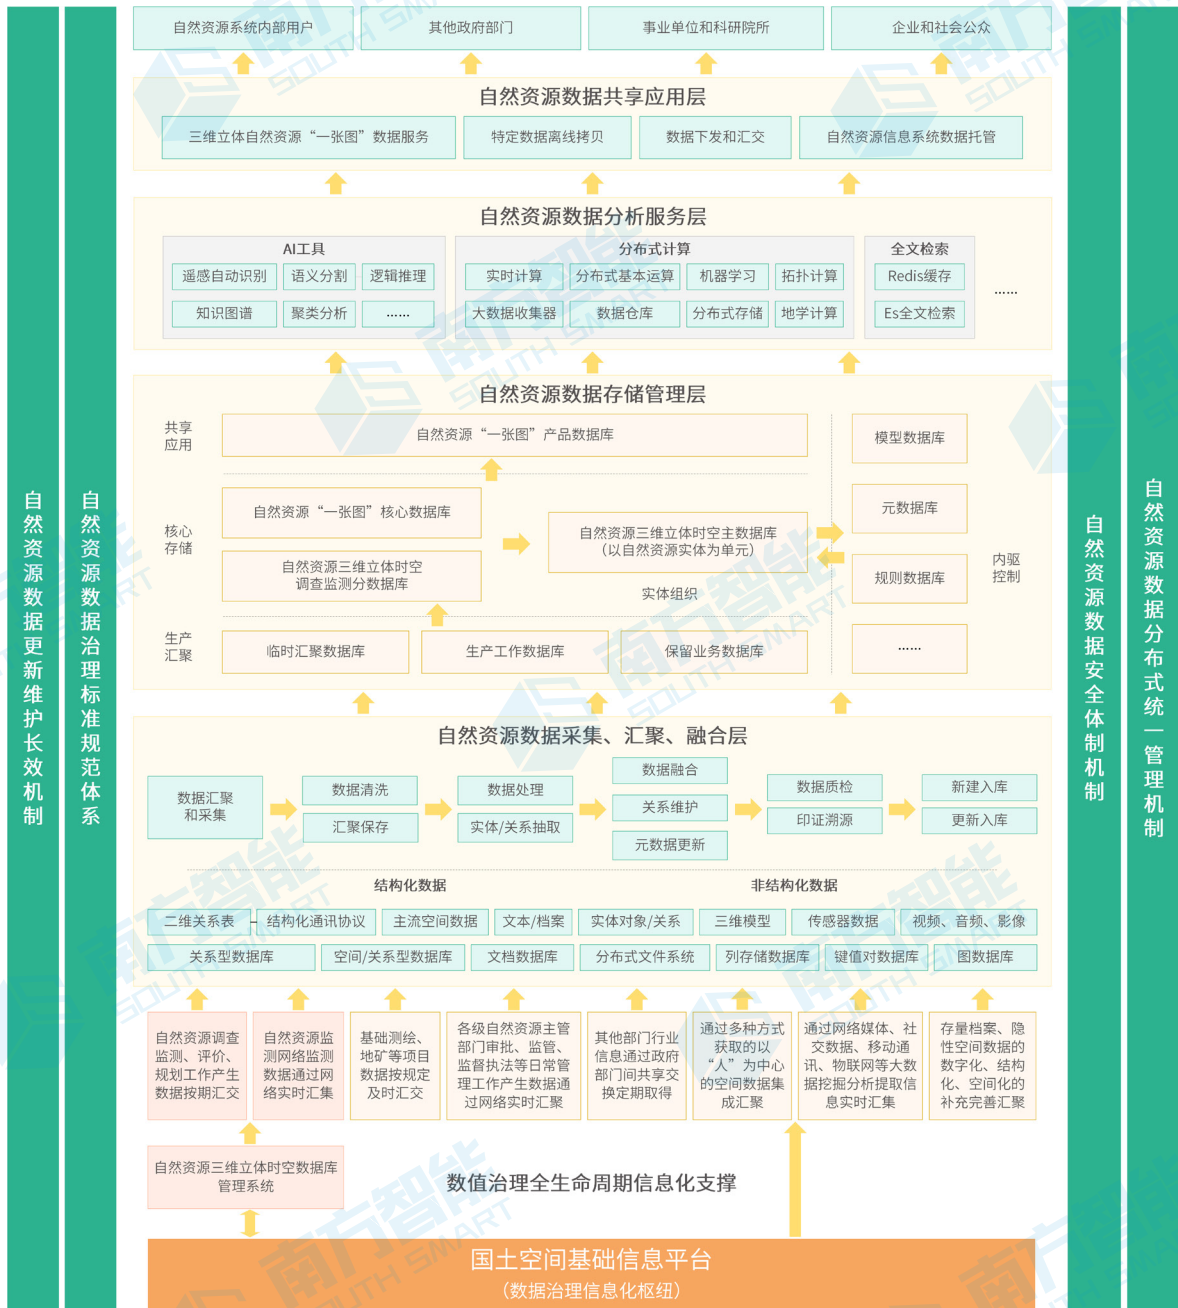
自然资源数据更新维护长效机制

自然资源数据治理标准规范体系

自然资源系统内部用户　其他政府部门　事业单位和科研院所　企业和社会公众

自然资源数据共享应用层

三维立体自然资源“一张图”数据服务　特定数据离线拷贝　数据下发和汇交　自然资源信息系统数据托管

自然资源数据分析服务层

AI工具
遥感自动识别　语义分割　逻辑推理
知识图谱　聚类分析　……

分布式计算
实时计算　分布式基本运算　机器学习　拓扑计算
大数据收集器　数据仓库　分布式存储　地学计算

全文检索
Redis缓存
Es全文检索

……

自然资源数据存储管理层

共享应用
自然资源“一张图”产品数据库

核心存储
自然资源“一张图”核心数据库
自然资源三维立体时空调查监测分数据库
自然资源三维立体时空主数据库（以自然资源实体为单元）
实体组织

生产汇聚
临时汇聚数据库　生产工作数据库　保留业务数据库

模型数据库
元数据库
规则数据库
……
内驱控制

自然资源数据采集、汇聚、融合层

数据汇聚和采集　数据清洗　汇聚保存　数据处理　实体/关系抽取　数据融合　关系维护　元数据更新　数据质检　印证溯源　新建入库　更新入库

结构化数据　非结构化数据

二维关系表　结构化通讯协议　主流空间数据　文本/档案　实体对象/关系　三维模型　传感器数据　视频、音频、影像

关系型数据库　空间/关系型数据库　文档数据库　分布式文件系统　列存储数据库　键值对数据库　图数据库

自然资源调查监测、评价、规划工作产生数据按期汇交
自然资源监测网络监测数据通过网络实时汇集
基础测绘、地矿等项目数据按规定及时汇交
各级自然资源主管部门审批、监管、监督执法等日常管理工作产生数据通过网络实时汇聚
其他部门行业信息通过政府部门共享交换定期取得
通过多种方式获取的以“人”为中心的空间数据集成汇聚
通过网络媒体、社交数据、移动通讯、物联网等大数据挖掘分析提取信息实时汇集
存量档案、隐性空间数据的数字化、结构化、空间化的补充完善汇聚

自然资源三维立体时空数据库管理系统

数值治理全生命周期信息化支撑

国土空间基础信息平台
（数据治理信息化枢纽）

自然资源数据安全体制机制

自然资源数据分布式统一管理机制